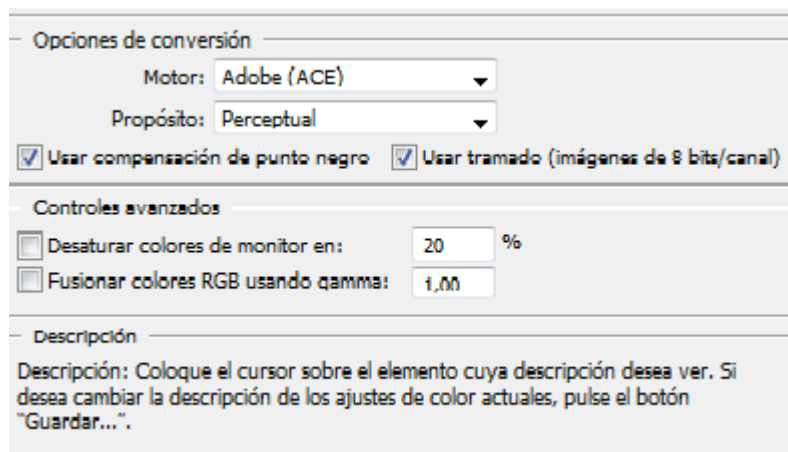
Opciones de conversión

Motor: Adobe (ACE)

Propósito: Perceptual

Usar compensación de punto negro

Usar tramado (imágenes de 8 bits/canal)

Controles avanzados

Desaturar colores de monitor en: 20 %

Fusionar colores RGB usando gamma: 1,00

Descripción

Descripción: Coloque el cursor sobre el elemento cuya descripción desea ver. Si desea cambiar la descripción de los ajustes de color actuales, pulse el botón "Guardar...".